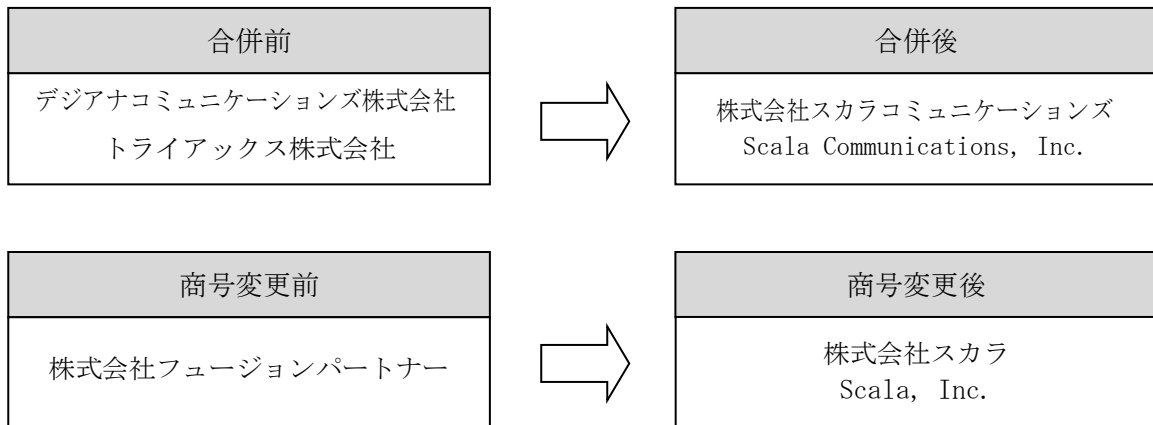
合併前

デジアナコミュニケーションズ株式会社
トライアックス株式会社

合併後

株式会社スカラコミュニケーションズ
Scala Communications, Inc.

商号変更前

株式会社フュージョンパートナー

商号変更後

株式会社スカラ
Scala, Inc.